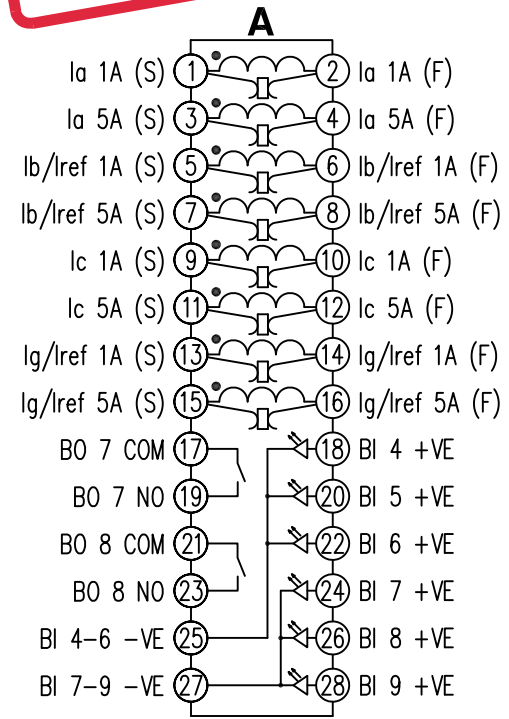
A

Ia 1A (S) 1 2 Ia 1A (F)
Ia 5A (S) 3 4 Ia 5A (F)
Ib/Iref 1A (S) 5 6 Ib/Iref 1A (F)
Ib/Iref 5A (S) 7 8 Ib/Iref 5A (F)
Ic 1A (S) 9 10 Ic 1A (F)
Ic 5A (S) 11 12 Ic 5A (F)
Ig/Iref 1A (S) 13 14 Ig/Iref 1A (F)
Ig/Iref 5A (S) 15 16 Ig/Iref 5A (F)
BO 7 COM 17 18 BI 4 +VE
BO 7 NO 19 20 BI 5 +VE
BO 8 COM 21 22 BI 6 +VE
BO 8 NO 23 24 BI 7 +VE
BI 4–6 –VE 25 26 BI 8 +VE
BI 7–9 –VE 27 28 BI 9 +VE